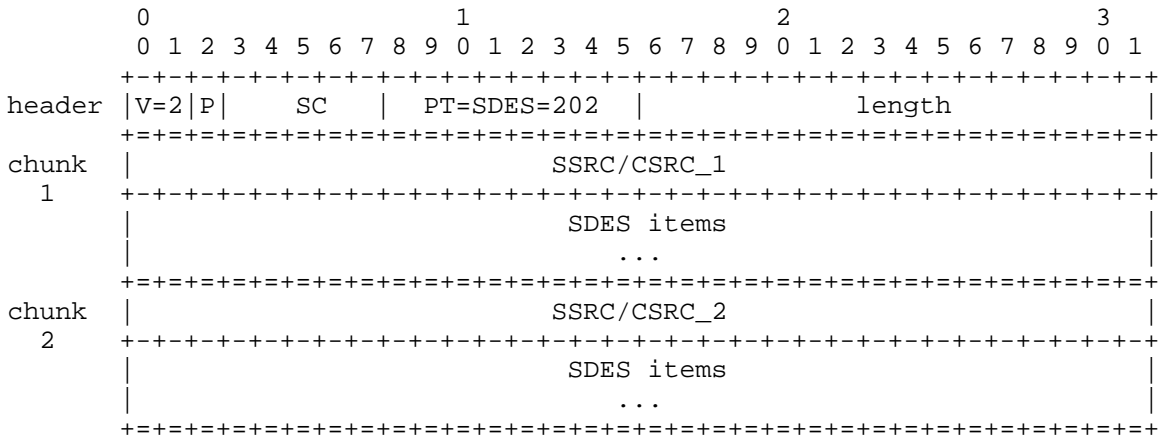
0                   1                   2                   3
        0 1 2 3 4 5 6 7 8 9 0 1 2 3 4 5 6 7 8 9 0 1 2 3 4 5 6 7 8 9 0 1
       +-+-+-+-+-+-+-+-+-+-+-+-+-+-+-+-+-+-+-+-+-+-+-+-+-+-+-+-+-+-+-+-+
header |V=2|P|    SC   |  PT=SDES=202  |             length            |
       +=+=+=+=+=+=+=+=+=+=+=+=+=+=+=+=+=+=+=+=+=+=+=+=+=+=+=+=+=+=+=+=+
chunk  |                          SSRC/CSRC_1                          |
  1    +-+-+-+-+-+-+-+-+-+-+-+-+-+-+-+-+-+-+-+-+-+-+-+-+-+-+-+-+-+-+-+-+
       |                           SDES items                          |
       |                              ...                              |
       +=+=+=+=+=+=+=+=+=+=+=+=+=+=+=+=+=+=+=+=+=+=+=+=+=+=+=+=+=+=+=+=+
chunk  |                          SSRC/CSRC_2                          |
  2    +-+-+-+-+-+-+-+-+-+-+-+-+-+-+-+-+-+-+-+-+-+-+-+-+-+-+-+-+-+-+-+-+
       |                           SDES items                          |
       |                              ...                              |
       +=+=+=+=+=+=+=+=+=+=+=+=+=+=+=+=+=+=+=+=+=+=+=+=+=+=+=+=+=+=+=+=+